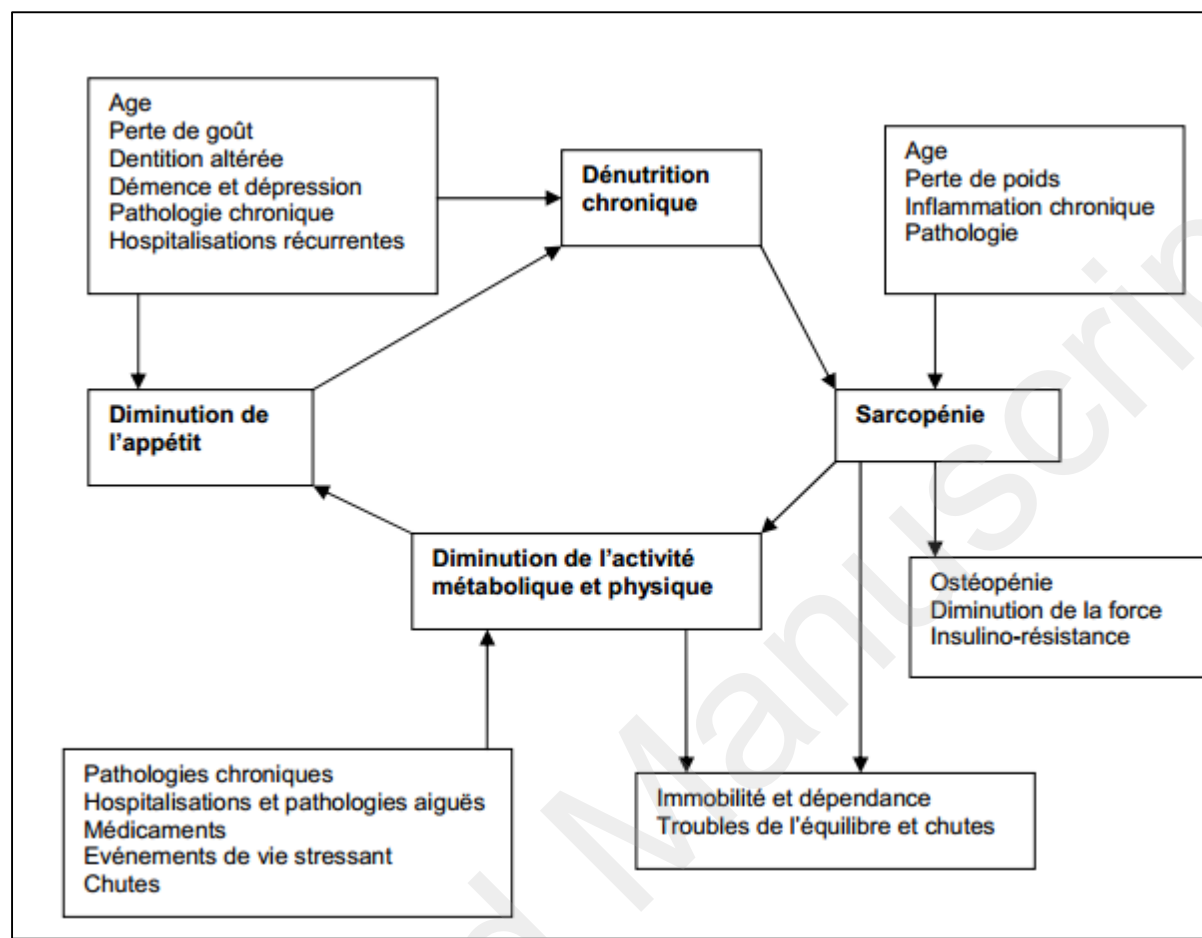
Age
Perte de goût
Dentition altérée
Démence et dépression
Pathologie chronique
Hospitalisations récurrentes

Dénutrition chronique

Age
Perte de poids
Inflammation chronique
Pathologie

Diminution de l'appétit

Sarcopénie

Diminution de l'activité métabolique et physique

Ostéopénie
Diminution de la force
Insulino-résistance

Pathologies chroniques
Hospitalisations et pathologies aiguës
Médicaments
Evénements de vie stressant
Chutes

Immobilité et dépendance
Troubles de l'équilibre et chutes

Manuscrit